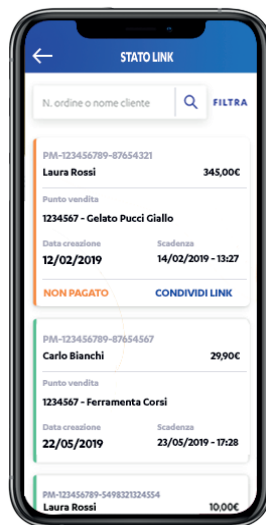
STATO LINK

N. ordine o nome cliente

FILTRA

PM-123456789-87654321
Laura Rossi
345,00€
Punto vendita
1234567 - Gelato Pucci Giallo
Data creazione
12/02/2019
Scadenza
14/02/2019 - 13:27
NON PAGATO
CONDIVIDI LINK

PM-123456789-87654567
Carlo Bianchi
29,90€
Punto vendita
1234567 - Ferramenta Corsi
Data creazione
22/05/2019
Scadenza
23/05/2019 - 17:28

PM-123456789-5498321324554
Laura Rossi
10,00€